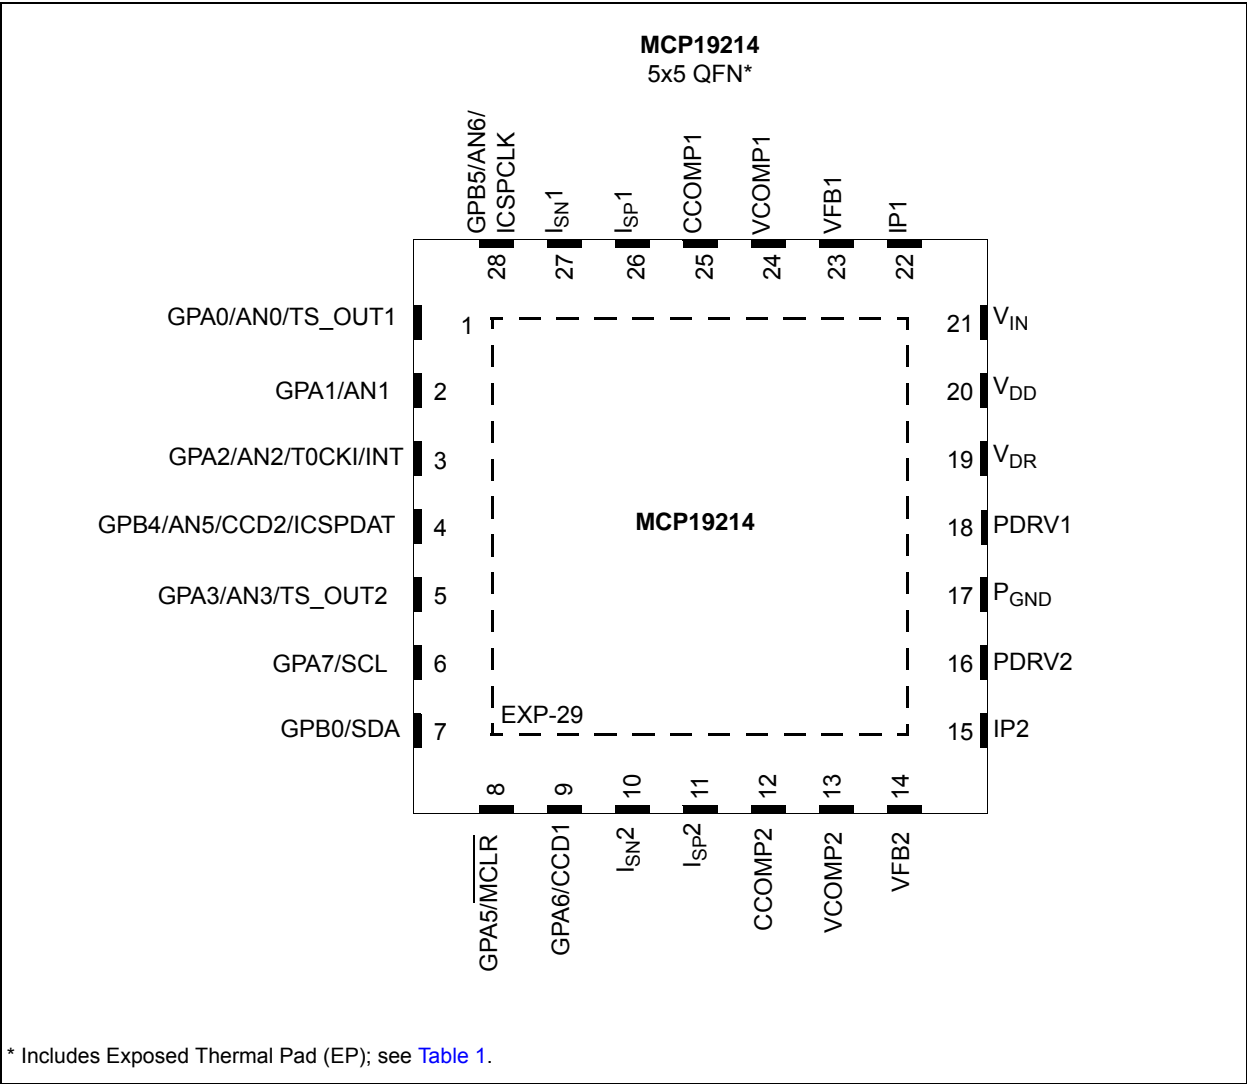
MCP19214
5x5 QFN*

GPB5/AN6/ICSPCLK
$I_{SN}1$
$I_{SP}1$
CCOMP1
VCOMP1
VFB1
IP1

28
27
26
25
24
23
22

GPA0/AN0/TS_OUT1 1
GPA1/AN1 2
GPA2/AN2/T0CKI/INT 3
GPB4/AN5/CCD2/ICSPDAT 4
GPA3/AN3/TS_OUT2 5
GPA7/SCL 6
GPB0/SDA 7

21 $V_{IN}$
20 $V_{DD}$
19 $V_{DR}$
18 PDRV1
17 $P_{GND}$
16 PDRV2
15 IP2

MCP19214

EXP-29

8
9
10
11
12
13
14

GPA5/$\overline{MCLR}$
GPA6/CCD1
$I_{SN}2$
$I_{SP}2$
CCOMP2
VCOMP2
VFB2

* Includes Exposed Thermal Pad (EP); see Table 1.